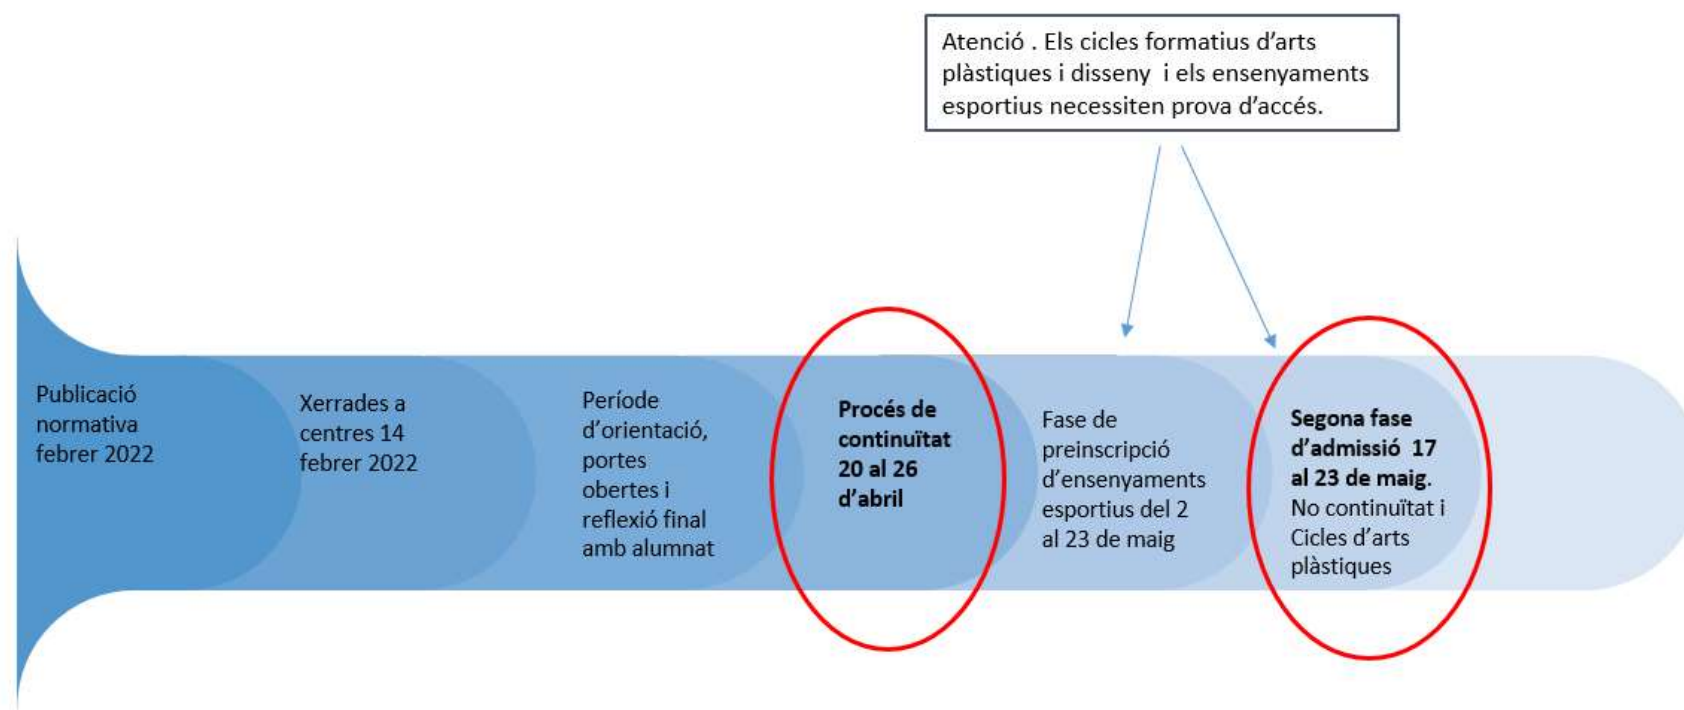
Atenció . Els cicles formatius d'arts plàstiques i disseny i els ensenyaments esportius necessiten prova d'accés.

Publicació normativa febrer 2022

Xerrades a centres 14 febrer 2022

Període d'orientació, portes obertes i reflexió final amb alumnat

**Procés de continuïtat 20 al 26 d'abril**

Fase de preinscripció d'ensenyaments esportius del 2 al 23 de maig

**Segona fase d'admissió 17 al 23 de maig.** No continuïtat i Cicles d'arts plàstiques